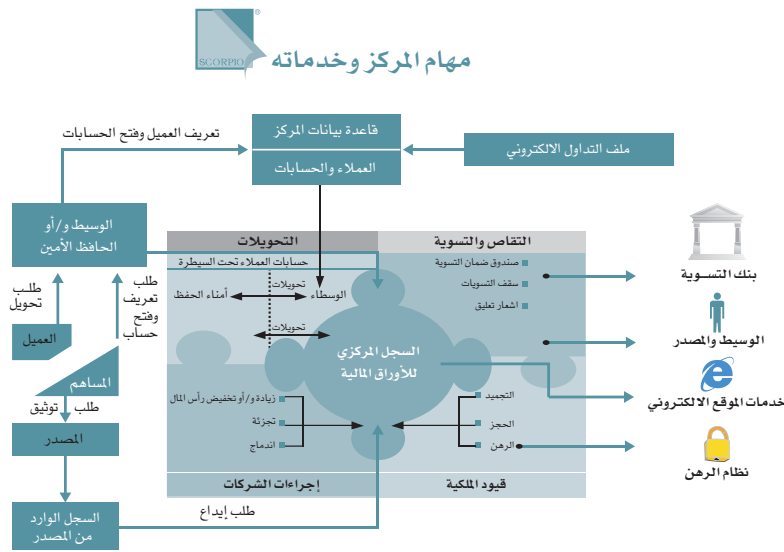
SCORPIO

مهام المركز وخدماته

تعريف العميل وفتح الحسابات

قاعدة بيانات المركز

العملاء والحسابات

ملف التداول الالكتروني

الوسيط و/أو الحافظ الأمين

طلب تحويل

طلب تعريف وفتح حساب

العميل

المساهم

طلب توثيق

المصدر

السجل الوارد من المصدر

طلب إيداع

التحويلات

حسابات العملاء تحت السيطرة

تحويلات

أمناء الحفظ

الوسطاء

تحويلات

التقاص والتسوية

صندوق ضمان التسوية

سقف التسويات

اشعار تعليق

السجل المركزي للأوراق المالية

زيادة و/أو تخفيض رأس المال

تجزئة

اندماج

التجميد

الحجز

الرهن

إجراءات الشركات

قيود الملكية

بنك التسوية

الوسيط والمصدر

خدمات الموقع الالكتروني

نظام الرهن